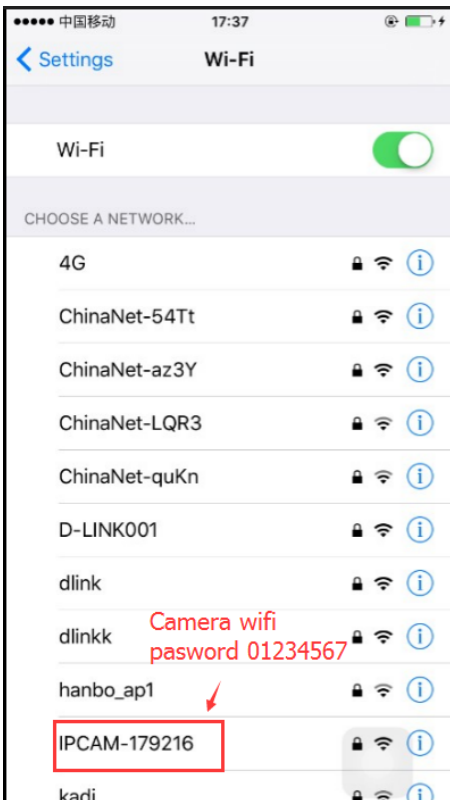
●●●●● 中国移动 17:37

Settings Wi-Fi

Wi-Fi

CHOOSE A NETWORK...

4G

ChinaNet-54Tt

ChinaNet-az3Y

ChinaNet-LQR3

ChinaNet-quKn

D-LINK001

dlink

dlinkk

Camera wifi pasword 01234567

hanbo_ap1

IPCAM-179216

kadi